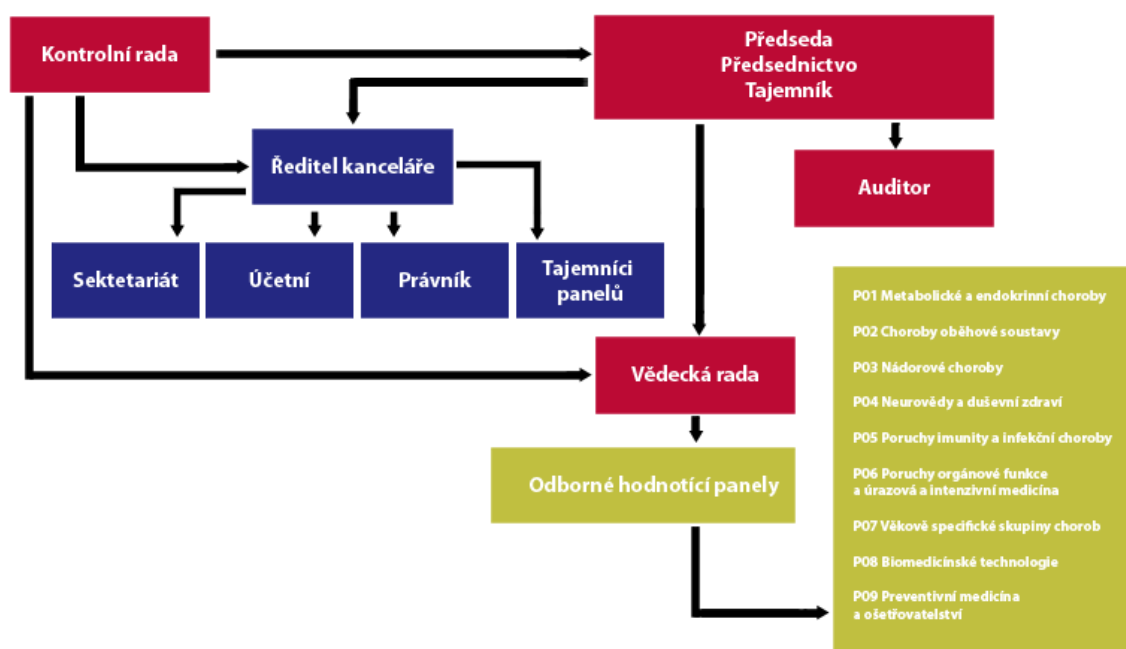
Kontrolní rada

Předseda
Předsednictvo
Tajemník

Ředitel kanceláře

Auditor

Sektetariát

Účetní

Právník

Tajemníci panelů

Vědecká rada

Odborné hodnotící panely

P01 Metabolické a endokrinní choroby

P02 Choroby oběhové soustavy

P03 Nádorové choroby

P04 Neurovědy a duševní zdraví

P05 Poruchy imunity a infekční choroby

P06 Poruchy orgánové funkce a úrazová a intenzivní medicína

P07 Věkově specifické skupiny chorob

P08 Biomedicínské technologie

P09 Preventivní medicína a ošetřovatelství